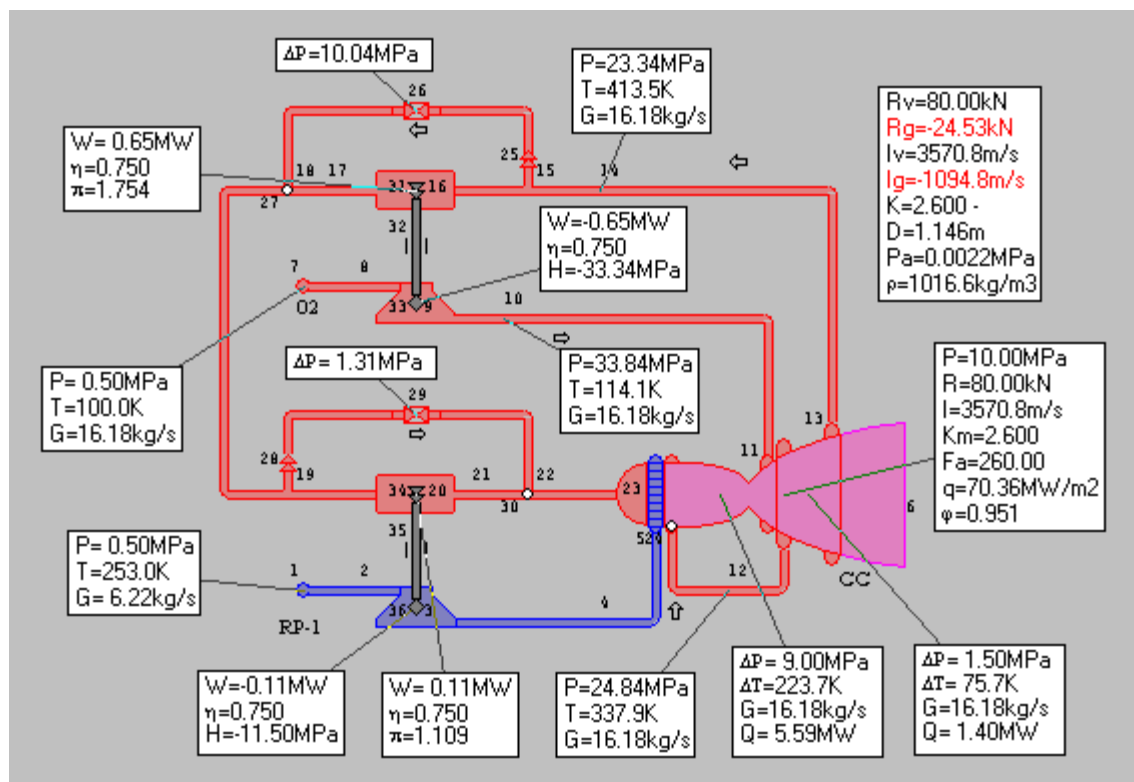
ΔP=10.04MPa

26

P=23.34MPa
T=413.5K
G=16.18kg/s

Rv=80.00kN
Rg=-24.53kN
Iv=3570.8m/s
Ig=-1094.8m/s
K=2.600 -
D=1.146m
Pa=0.0022MPa
ρ=1016.6kg/m3

W= 0.65MW
η=0.750
π=1.754

18 17

31 16

25 15 14

27

32

W=-0.65MW
η=0.750
H=-33.34MPa

7 8

O2

33 9

10

P= 0.50MPa
T=100.0K
G=16.18kg/s

P=33.84MPa
T=114.1K
G=16.18kg/s

ΔP= 1.31MPa

29

P=10.00MPa
R=80.00kN
I=3570.8m/s
Km=2.600
Fa=260.00
q=70.36MW/m2
φ=0.951

13

11

28 19

34 20

21 22

30

23

6

35

52

P= 0.50MPa
T=253.0K
G= 6.22kg/s

1 2

RP-1

36 3

4

12

CC

W=-0.11MW
η=0.750
H=-11.50MPa

W= 0.11MW
η=0.750
π=1.109

P=24.84MPa
T=337.9K
G=16.18kg/s

ΔP= 9.00MPa
ΔT=223.7K
G=16.18kg/s
Q= 5.59MW

ΔP= 1.50MPa
ΔT= 75.7K
G=16.18kg/s
Q= 1.40MW